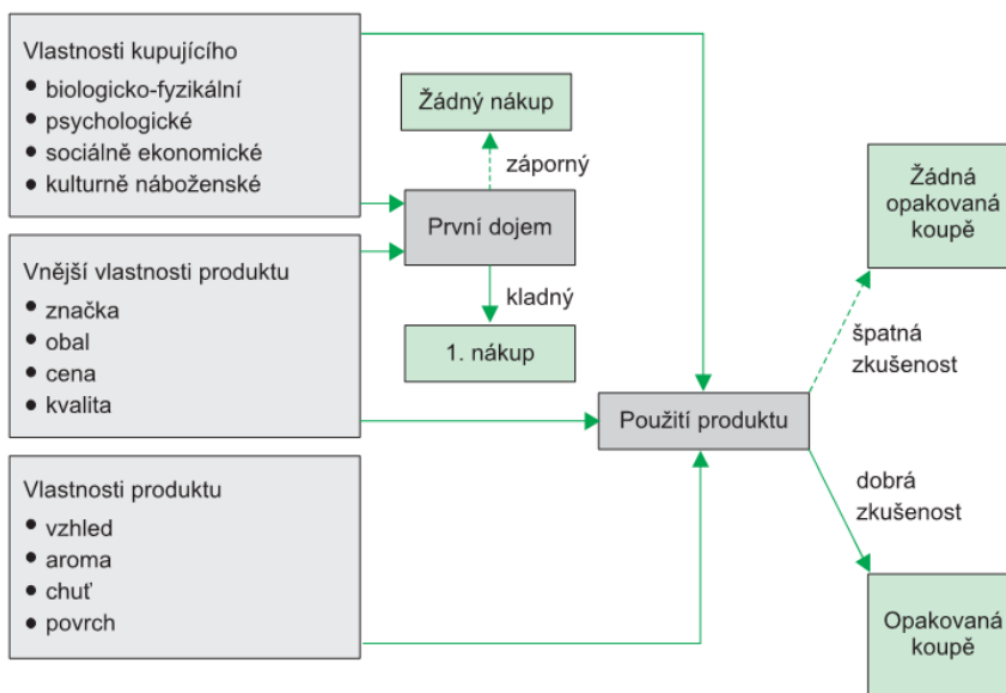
Vlastnosti kupujícího
• biologicko-fyzikální
• psychologické
• sociálně ekonomické
• kulturně náboženské

Vnější vlastnosti produktu
• značka
• obal
• cena
• kvalita

Vlastnosti produktu
• vzhled
• aroma
• chuť
• povrch

Žádný nákup

záporný

První dojem

kladný

1. nákup

Použití produktu

Žádná opakovaná koupě

špatná zkušenost

dobrá zkušenost

Opakovaná koupě